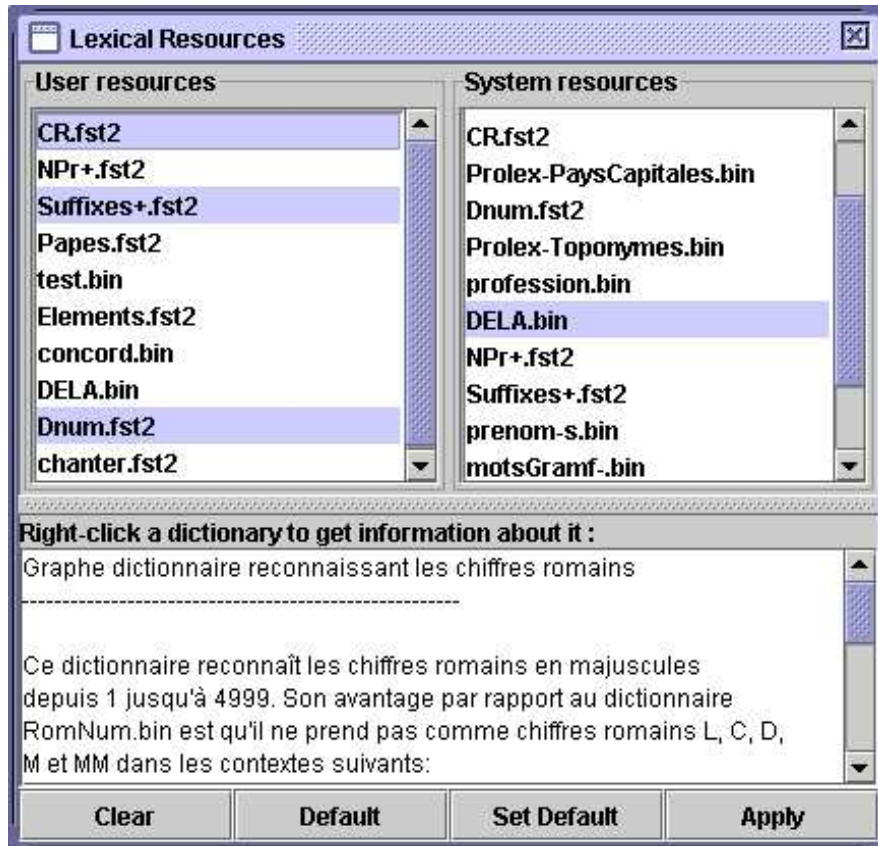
Lexical Resources

User resources

CR.fst2
NPr+.fst2
Suffixes+.fst2
Papes.fst2
test.bin
Elements.fst2
concord.bin
DELA.bin
Dnum.fst2
chanter.fst2

System resources

CR.fst2
Prolex-PaysCapitales.bin
Dnum.fst2
Prolex-Toponymes.bin
profession.bin
DELA.bin
NPr+.fst2
Suffixes+.fst2
prenom-s.bin
motsGramf-.bin

Right-click a dictionary to get information about it :

Graphe dictionnaire reconnaissant les chiffres romains

---------------------------------------------------

Ce dictionnaire reconnaît les chiffres romains en majuscules depuis 1 jusqu'à 4999. Son avantage par rapport au dictionnaire RomNum.bin est qu'il ne prend pas comme chiffres romains L, C, D, M et MM dans les contextes suivants:

Clear
Default
Set Default
Apply